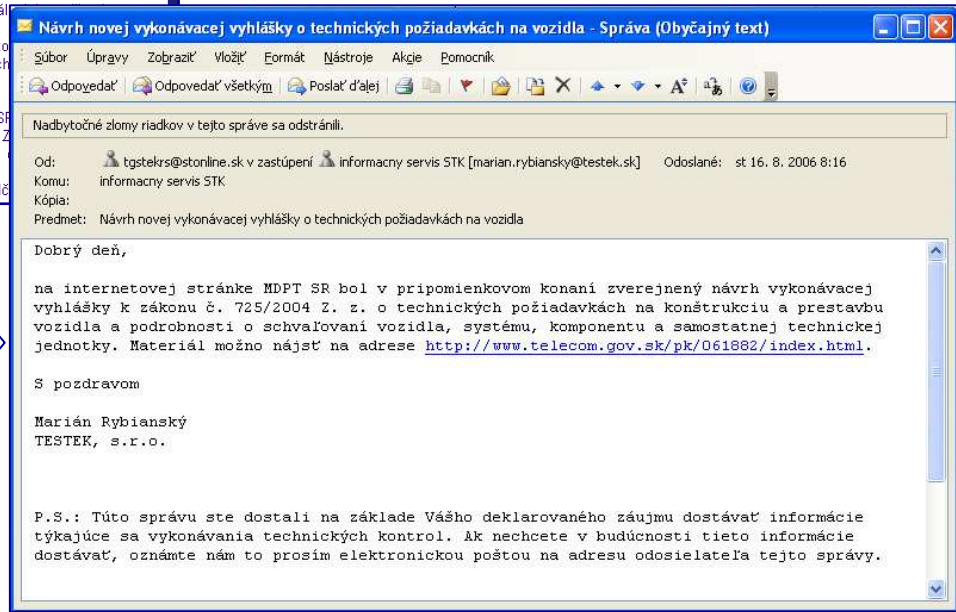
Návrh novej vykonávacej vyhlášky o technických požiadavkách na vozidla - Správa (Obyčajný text)

Súbor Úpravy Zobraziť Vložiť Formát Nástroje Akcie Pomocník

Odpovedať Odpovedať všetkým Poslať ďalej

Nadbytočné zlomy riadkov v tejto správe sa odstránili.

Od: tgstekrs@stonline.sk v zastúpení informacny servis STK [marian.rybiansky@testek.sk] Odoslané: st 16. 8. 2006 8:16
Komu: informacny servis STK
Kópia:
Predmet: Návrh novej vykonávacej vyhlášky o technických požiadavkách na vozidla

Dobrý deň,

na internetovej stránke MDPT SR bol v pripomienkovom konaní zverejnený návrh vykonávacej vyhlášky k zákonu č. 725/2004 Z. z. o technických požiadavkách na konštrukciu a prestavbu vozidla a podrobnosti o schvaľovaní vozidla, systému, komponentu a samostatnej technickej jednotky. Materiál možno nájsť na adrese http://www.telecom.gov.sk/pk/061882/index.html.

S pozdravom

Marián Rybianský
TESTEK, s.r.o.

P.S.: Túto správu ste dostali na základe Vášho deklarovaného záujmu dostávať informácie týkajúce sa vykonávania technických kontrol. Ak nechcete v budúcnosti tieto informácie dostávať, oznámte nám to prosím elektronickou poštou na adresu odosielateľa tejto správy.